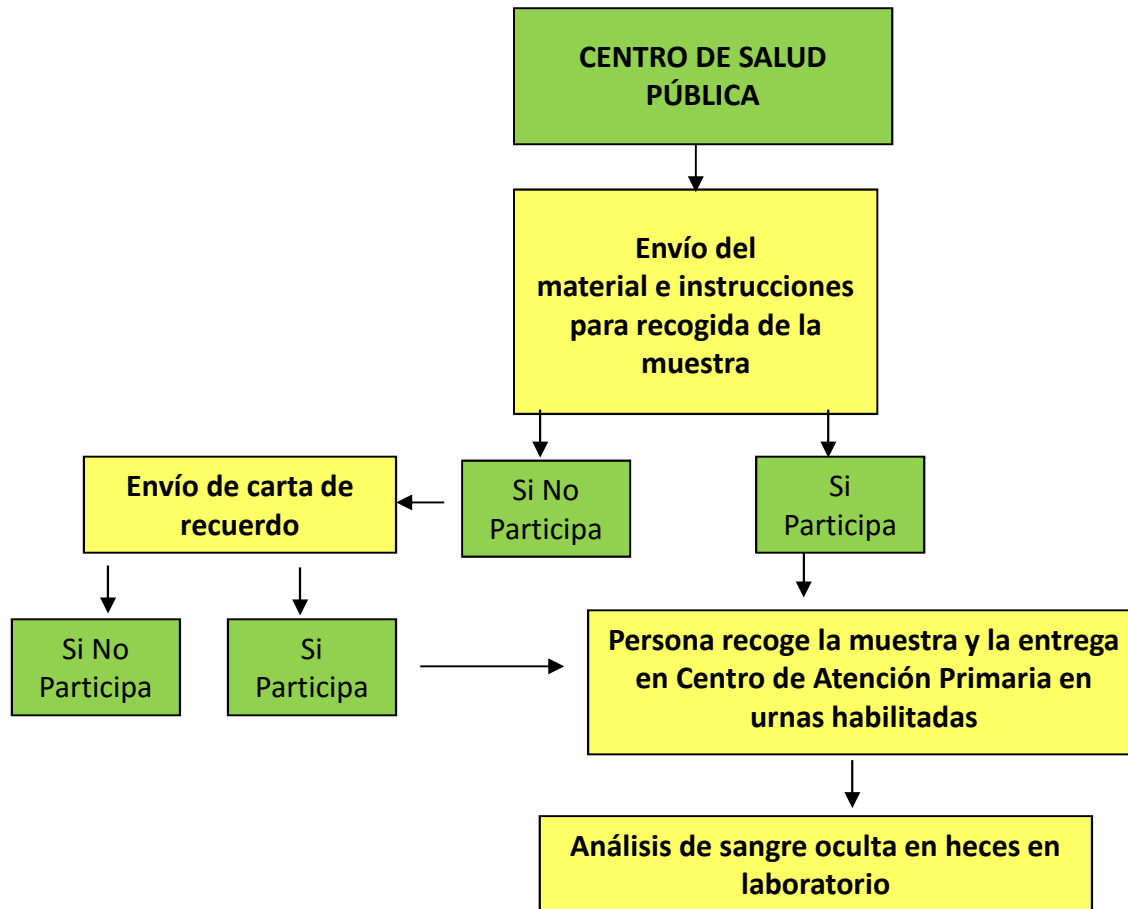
CENTRO DE SALUD PÚBLICA

Envío del material e instrucciones para recogida de la muestra

Envío de carta de recuerdo

Si No Participa

Si Participa

Si No Participa

Si Participa

Persona recoge la muestra y la entrega en Centro de Atención Primaria en urnas habilitadas

Análisis de sangre oculta en heces en laboratorio